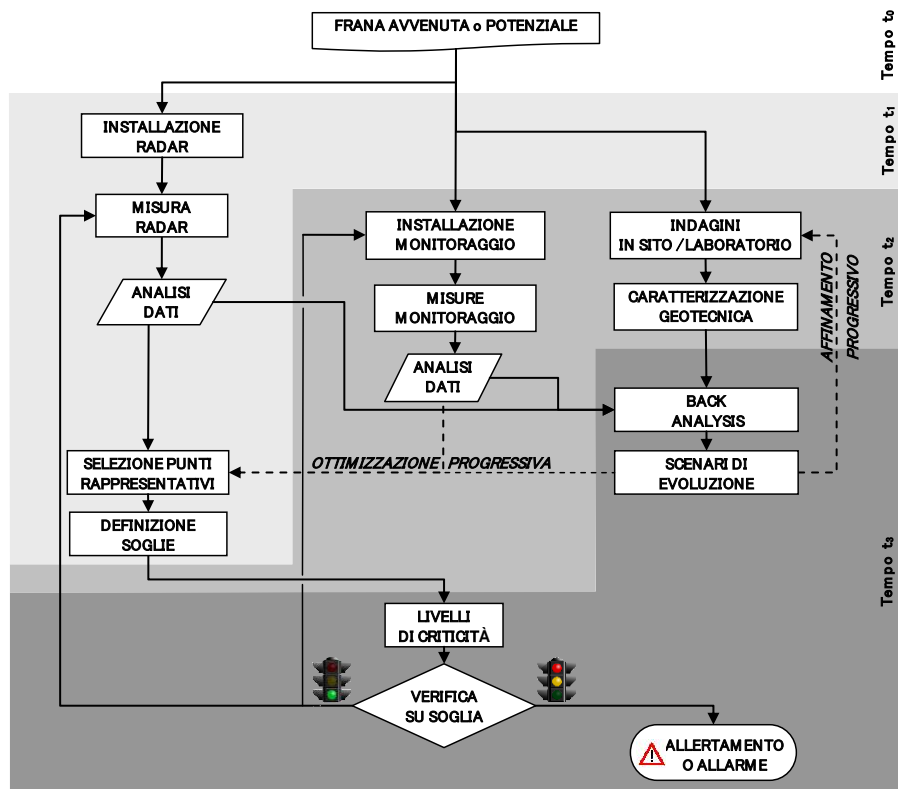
FRANA AVVENUTA o POTENZIALE

Tempo $t_0$

INSTALLAZIONE RADAR

Tempo $t_1$

MISURA RADAR

INSTALLAZIONE MONITORAGGIO

INDAGINI IN SITO / LABORATORIO

AFFINAMENTO PROGRESSIVO

Tempo $t_2$

ANALISI DATI

MISURE MONITORAGGIO

CARATTERIZZAZIONE GEOTECNICA

ANALISI DATI

BACK ANALYSIS

SELEZIONE PUNTI RAPPRESENTATIVI

OTTIMIZZAZIONE PROGRESSIVA

SCENARI DI EVOLUZIONE

DEFINIZIONE SOGLIE

Tempo $t_3$

LIVELLI DI CRITICITÀ

VERIFICA SU SOGLIA

ALLERTAMENTO O ALLARME